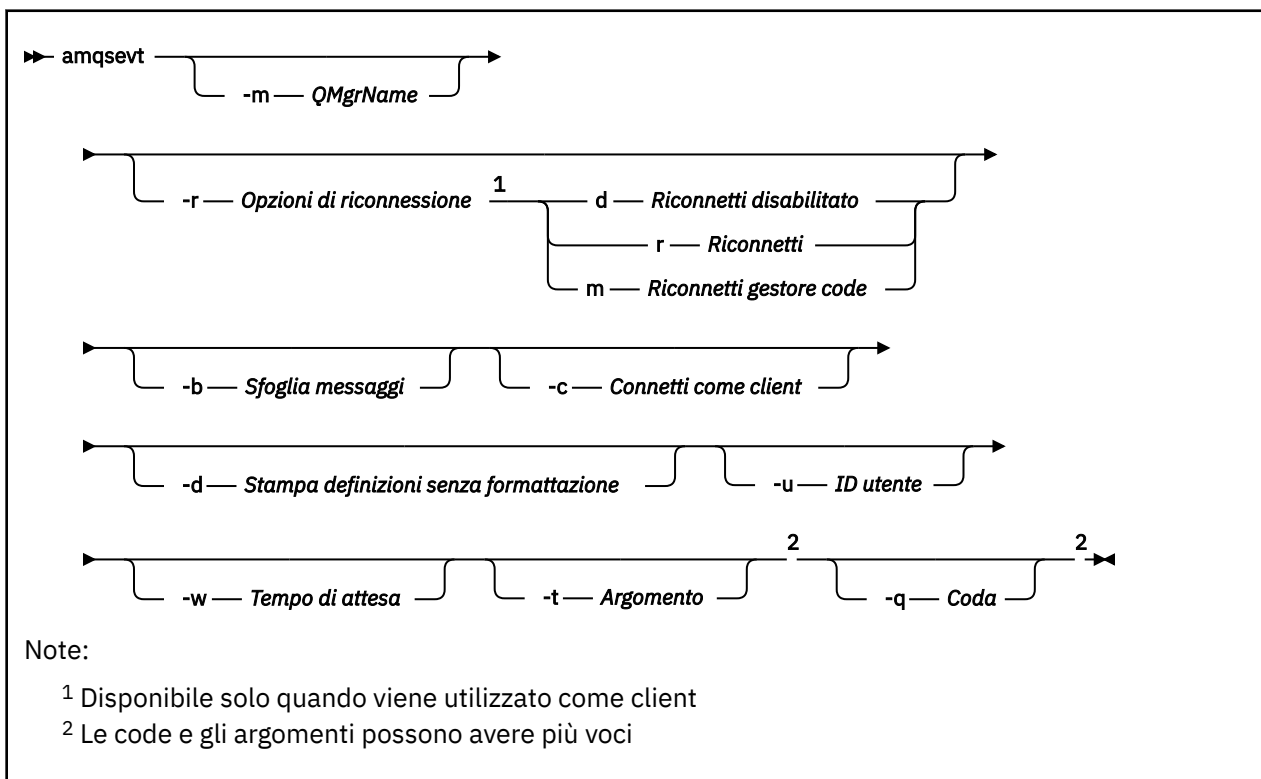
amqsevt -m QMgrName

-r Opzioni di riconnessione $^1$ d Riconnetti disabilitato
r Riconnetti
m Riconnetti gestore code

-b Sfoglia messaggi -c Connetti come client

-d Stampa definizioni senza formattazione -u ID utente

-w Tempo di attesa -t Argomento $^2$ -q Coda $^2$

Note:

$^1$ Disponibile solo quando viene utilizzato come client

$^2$ Le code e gli argomenti possono avere più voci